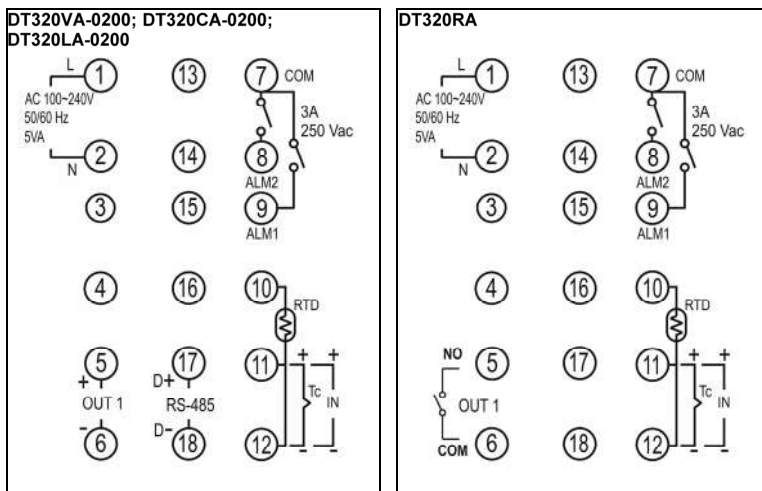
DT320VA-0200; DT320CA-0200; DT320LA-0200

L 1
AC 100~240V
50/60 Hz
5VA
N 2
3
4
+ 5
OUT 1
- 6

13
14
15
16
D+ 17
RS-485
D- 18

7 COM
3A
250 Vac
8
ALM2
9
ALM1
10
RTD
11
+ +
Tc IN
12
- -

DT320RA

L 1
AC 100~240V
50/60 Hz
5VA
N 2
3
4
NO 5
OUT 1
COM 6

13
14
15
16
17
18

7 COM
3A
250 Vac
8
ALM2
9
ALM1
10
RTD
11
+ +
Tc IN
12
- -